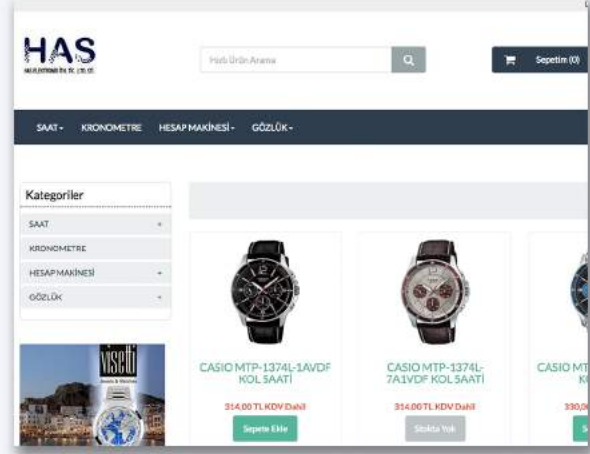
HAS
HAS ELEKTRONİK TİC. LTD. ŞTİ.

Hızlı Ürün Arama

Sepetim (0)

SAAT - KRONOMETRE HESAP MAKİNESİ - GÖZLÜK -

Kategoriler
SAAT +
KRONOMETRE
HESAP MAKİNESİ +
GÖZLÜK +

viscelli

CASIO MTP-1374L-1AVDF KOL SAATİ
314,00 TL KDV Dahil
Sepete Ekle

CASIO MTP-1374L-7A1VDF KOL SAATİ
314,00 TL KDV Dahil
Stokta Yok

CASIO MT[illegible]
K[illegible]
330,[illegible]
S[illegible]